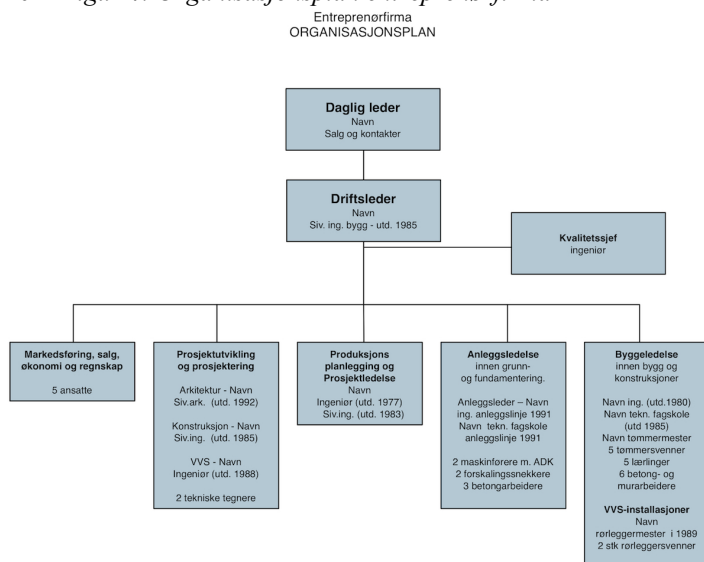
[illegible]

Entreprenørfirma
ORGANISASJONSPLAN

**Daglig leder**
Navn
Salg og kontakter

**Driftsleder**
Navn
Siv. ing. bygg - utd. 1985

**Kvalitetssjef**
ingeniør

**Markedsføring, salg, økonomi og regnskap**
5 ansatte

**Prosjektutvikling og prosjektering**
Arkitektur - Navn
Siv.ark. (utd. 1992)
Konstruksjon - Navn
Siv.ing. (utd. 1985)
VVS - Navn
Ingeniør (utd. 1988)
2 tekniske tegnere

**Produksjons planlegging og Prosjektledelse**
Navn
Ingeniør (utd. 1977)
Siv.ing. (utd. 1983)

**Anleggsledelse**
innen grunn- og fundamentering.
Anleggsleder – Navn
ing. anleggslinje 1991
Navn tekn. fagskole anleggslinje 1991
2 maskinførere m. ADK
2 forskalingssnekkere
3 betongarbeidere

**Byggeledelse**
innen bygg og konstruksjoner
Navn ing. (utd.1980)
Navn tekn. fagskole (utd 1985)
Navn tømmermester
5 tømmersvenner
5 lærlinger
6 betong- og murarbeidere
**VVS-installasjoner**
Navn
rørleggermester i 1989
2 stk rørleggersvenner